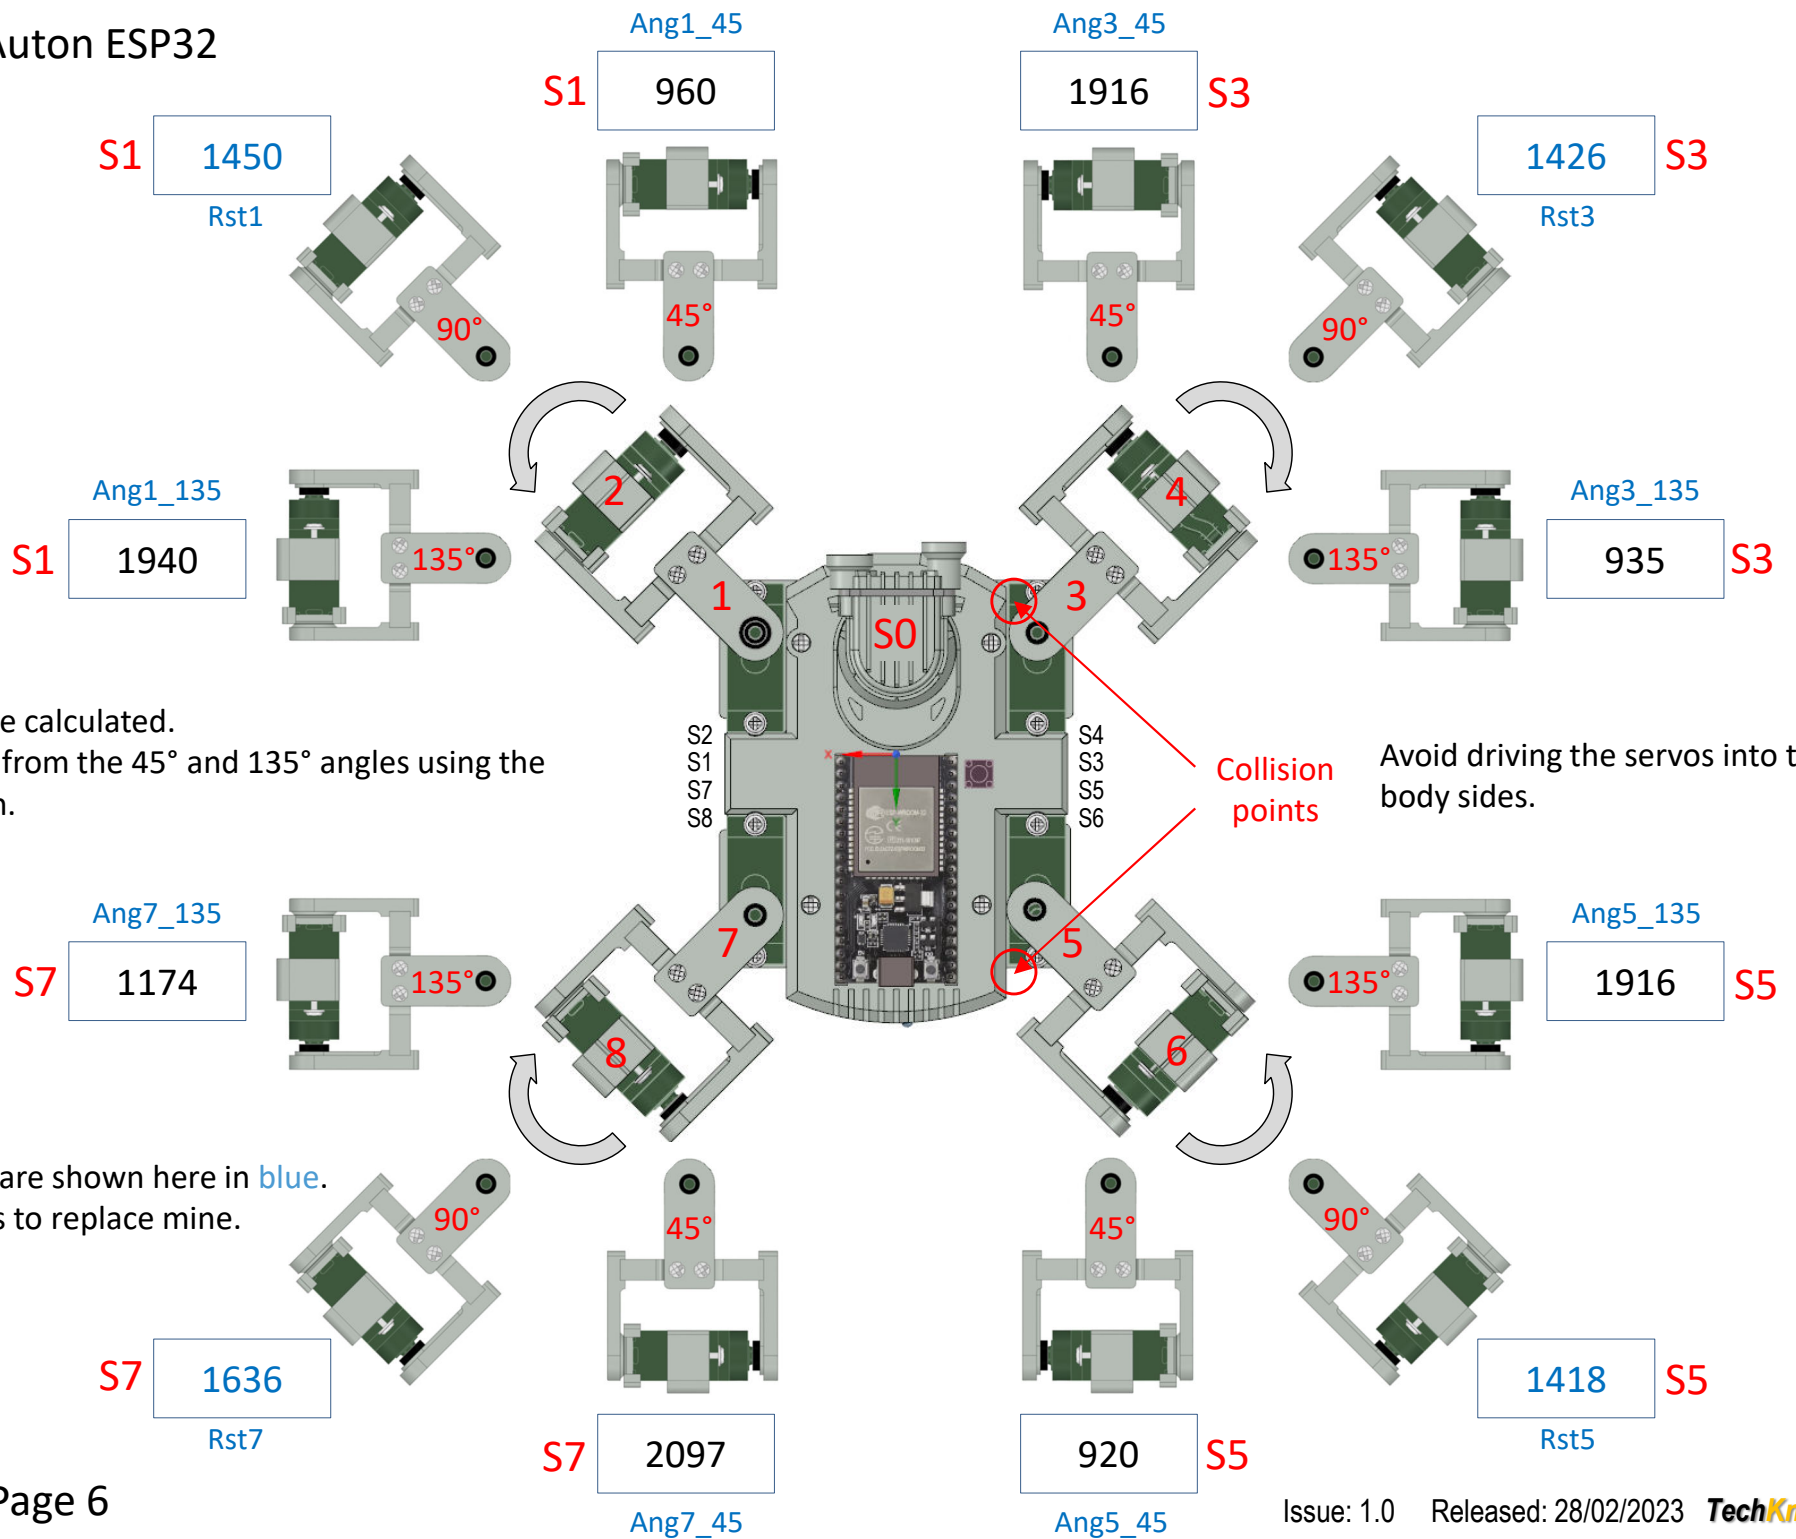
uton ESP32

Ang1_45
S1 960

Ang3_45
1916 S3

S1 1450
Rst1

1426 S3
Rst3

90°
45°
45°
90°

Ang1_135
S1 1940
135°

Ang3_135
135°
935 S3

2
4
1
3
S0

e calculated.
from the 45° and 135° angles using the
n.

S2
S1
S7
S8

S4
S3
S5
S6

Collision points

Avoid driving the servos into t
body sides.

Ang7_135
S7 1174
135°

Ang5_135
135°
1916 S5

7
5
8
6

are shown here in blue.
s to replace mine.

90°
45°
45°
90°

S7 1636
Rst7

1418 S5
Rst5

S7 2097
Ang7_45

920 S5
Ang5_45

Page 6

Issue: 1.0 Released: 28/02/2023 TechK